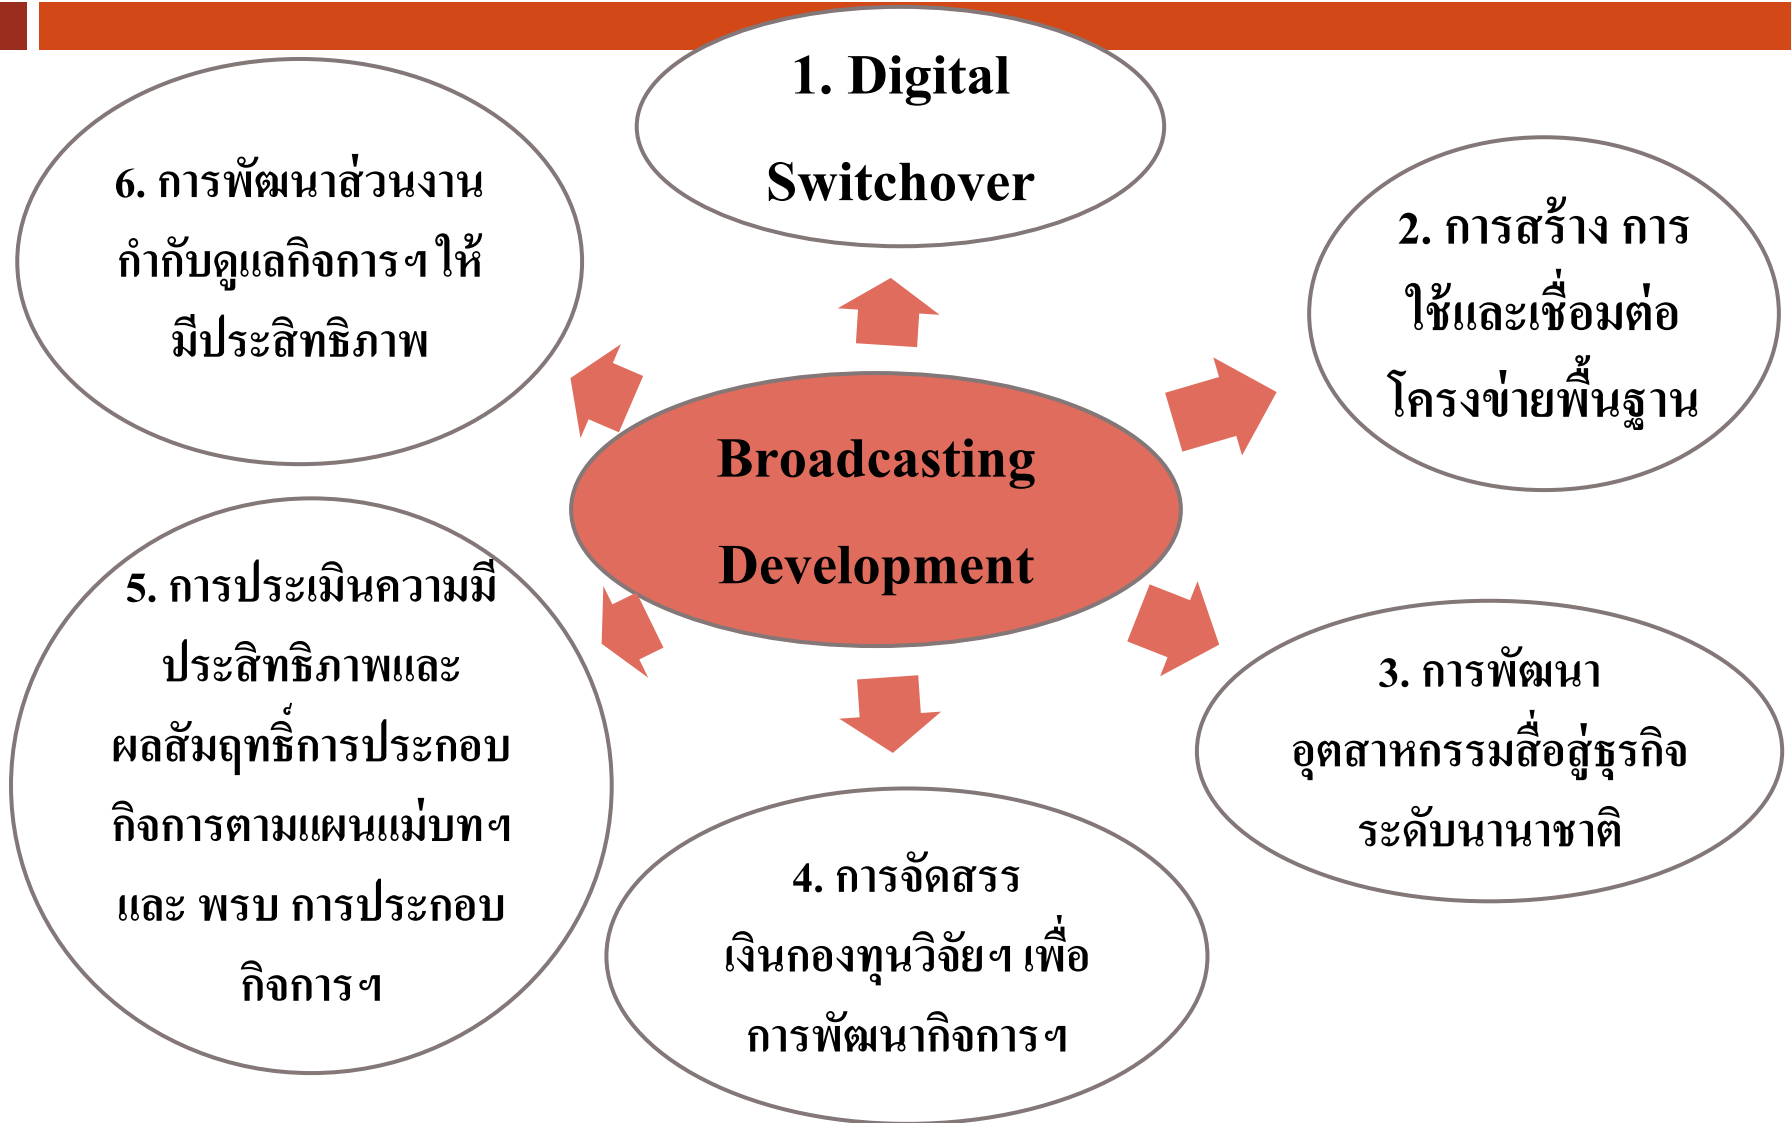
Broadcasting Development

1. Digital Switchover

2. การสร้าง การใช้และเชื่อมต่อโครงข่ายพื้นฐาน

3. การพัฒนาอุตสาหกรรมสื่อสู่ธุรกิจระดับนานาชาติ

4. การจัดสรรเงินกองทุนวิจัยฯ เพื่อการพัฒนากิจการฯ

5. การประเมินความมีประสิทธิภาพและผลสัมฤทธิ์การประกอบกิจการตามแผนแม่บทฯ และ พรบ การประกอบกิจการฯ

6. การพัฒนาส่วนงานกำกับดูแลกิจการฯ ให้มีประสิทธิภาพ